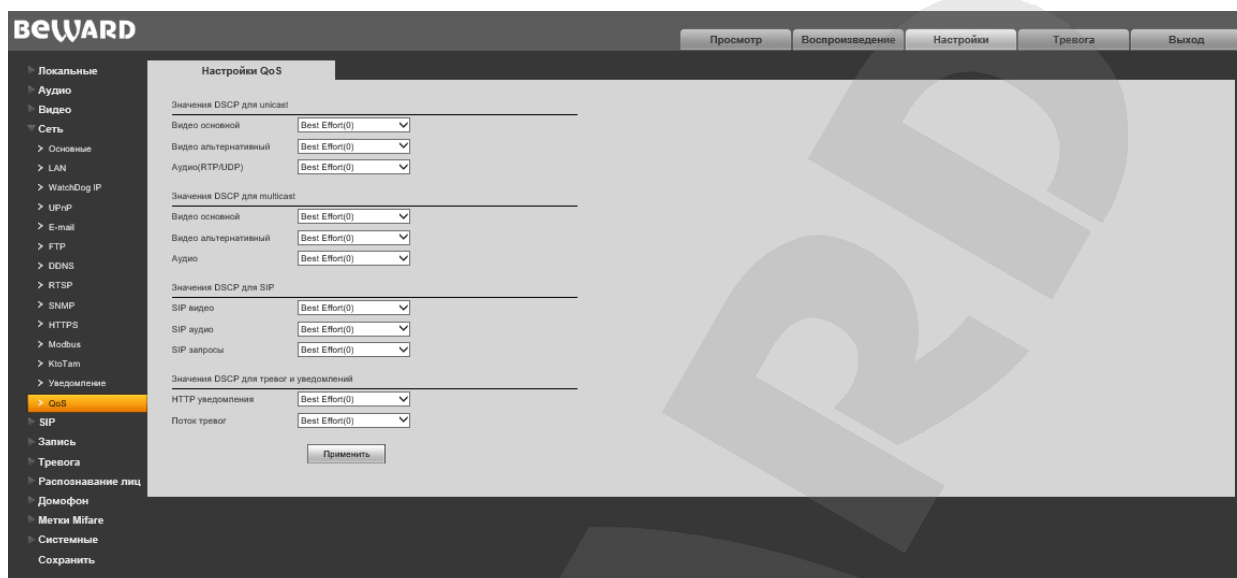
BEWARD

Просмотр | Воспроизведение | Настройки | Тревога | Выход

Локальные
Аудио
Видео
Сеть
> Основные
> LAN
> WatchDog IP
> UPnP
> E-mail
> FTP
> DDNS
> RTSP
> SNMP
> HTTPS
> Modbus
> KtoTam
> Уведомление
> QoS
SIP
Запись
Тревога
Распознавание лиц
Домофон
Метки Mifare
Системные
Сохранить

Настройки QoS

Значения DSCP для unicast
Видео основной Best Effort(0)
Видео альтернативный Best Effort(0)
Аудио(RTP/UDP) Best Effort(0)

Значения DSCP для multicast
Видео основной Best Effort(0)
Видео альтернативный Best Effort(0)
Аудио Best Effort(0)

Значения DSCP для SIP
SIP видео Best Effort(0)
SIP аудио Best Effort(0)
SIP запросы Best Effort(0)

Значения DSCP для тревог и уведомлений
HTTP уведомления Best Effort(0)
Поток тревог Best Effort(0)

Применить